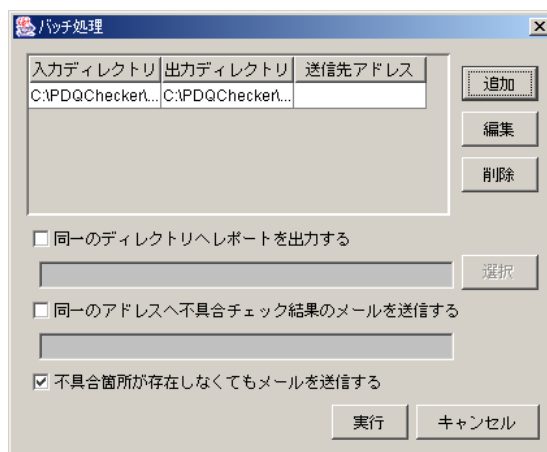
バッチ処理

| 入力ディレクトリ | 出力ディレクトリ | 送信先アドレス |
|---|---|---|
| C:\PDQChecker\... | C:\PDQChecker\... | |

追加

編集

削除

☐ 同一のディレクトリへレポートを出力する

選択

☐ 同一のアドレスへ不具合チェック結果のメールを送信する

☑ 不具合箇所が存在しなくてもメールを送信する

実行

キャンセル